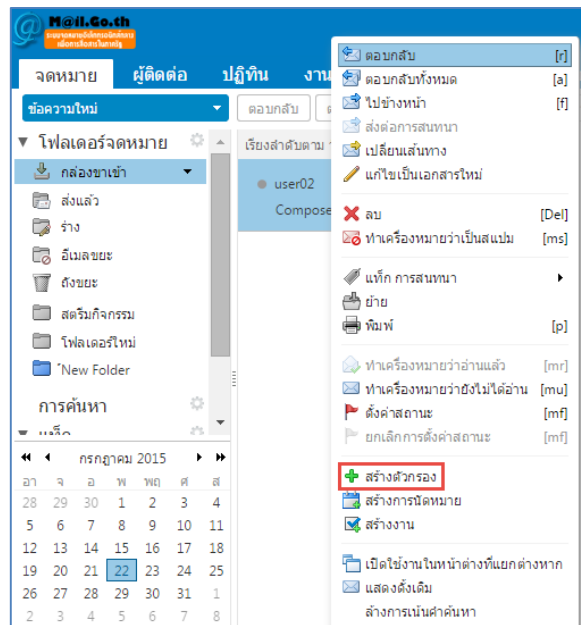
M@il.Go.th
ระบบจดหมายอิเล็กทรอนิกส์กลาง เพื่อการสื่อสารในภาครัฐ

จดหมาย ผู้ติดต่อ ปฏิทิน งาน

ข้อความใหม่
ตอบกลับ

▼ โฟลเดอร์จดหมาย
กล่องขาเข้า
ส่งแล้ว
ร่าง
อีเมลขยะ
ถังขยะ
สตรีมกิจกรรม
โฟลเดอร์ใหม่
'New Folder

การค้นหา

เรียงลำดับตาม
user02
Compose

กรกฎาคม 2015

| อา | จ | อ | พ | พฤ | ศ | ส |
|---|---|---|---|---|---|---|
| 28 | 29 | 30 | 1 | 2 | 3 | 4 |
| 5 | 6 | 7 | 8 | 9 | 10 | 11 |
| 12 | 13 | 14 | 15 | 16 | 17 | 18 |
| 19 | 20 | 21 | 22 | 23 | 24 | 25 |
| 26 | 27 | 28 | 29 | 30 | 31 | 1 |
| 2 | 3 | 4 | 5 | 6 | 7 | 8 |

ตอบกลับ [r]
ตอบกลับทั้งหมด [a]
ไปข้างหน้า [f]
ส่งต่อการสนทนา
เปลี่ยนเส้นทาง
แก้ไขเป็นเอกสารใหม่
ลบ [Del]
ทำเครื่องหมายว่าเป็นสแปม [ms]
แท็ก การสนทนา
ย้าย
พิมพ์ [p]
ทำเครื่องหมายว่าอ่านแล้ว [mr]
ทำเครื่องหมายว่ายังไม่ได้อ่าน [mu]
ตั้งค่าสถานะ [mf]
ยกเลิกการตั้งค่าสถานะ [mf]
สร้างตัวกรอง
สร้างการนัดหมาย
สร้างงาน
เปิดใช้งานในหน้าต่างที่แยกต่างหาก
แสดงดั้งเดิม
ล้างการเน้นคำค้นหา